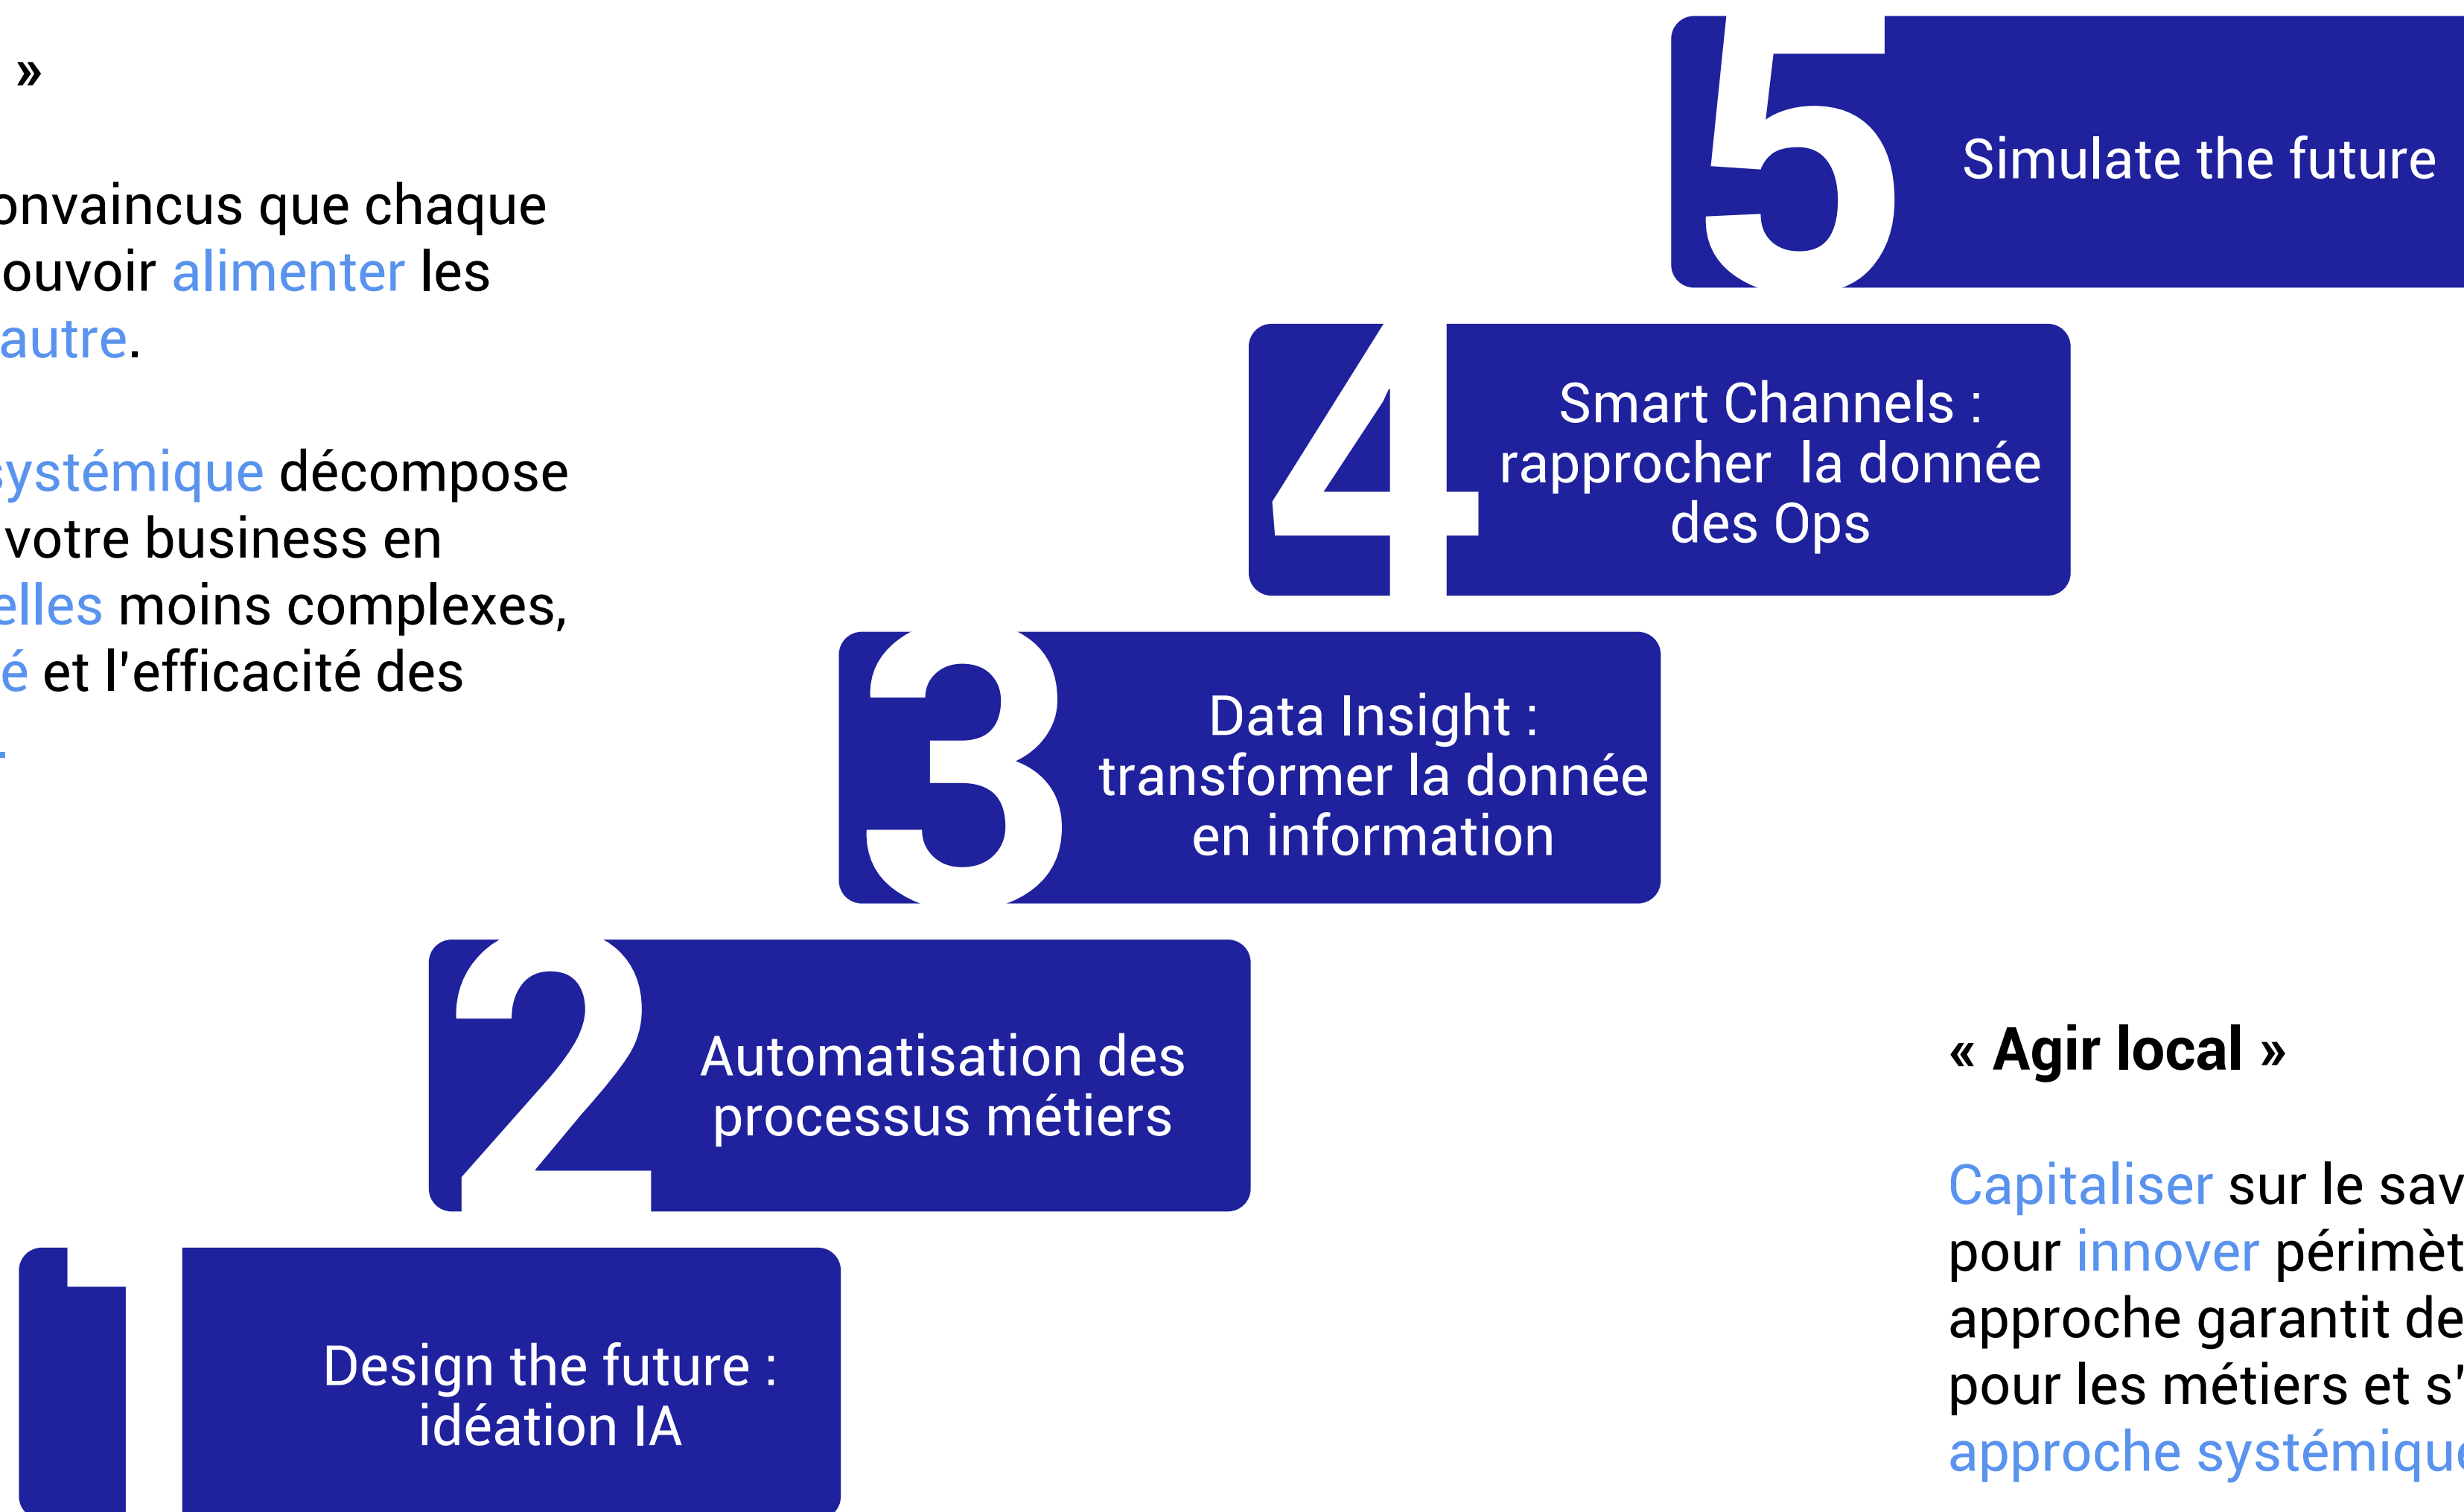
»

onvaincus que chaque ouvoir alimenter les autre.

ystémique décompose votre business en elles moins complexes, é et l'efficacité des

5 Simulate the future

4 Smart Channels : rapprocher la donnée des Ops

3 Data Insight : transformer la donnée en information

2 Automatisation des processus métiers

1 Design the future : idéation IA

« Agir local »

Capitaliser sur le sav pour innover périmèt approche garantit de pour les métiers et s' approche systémique